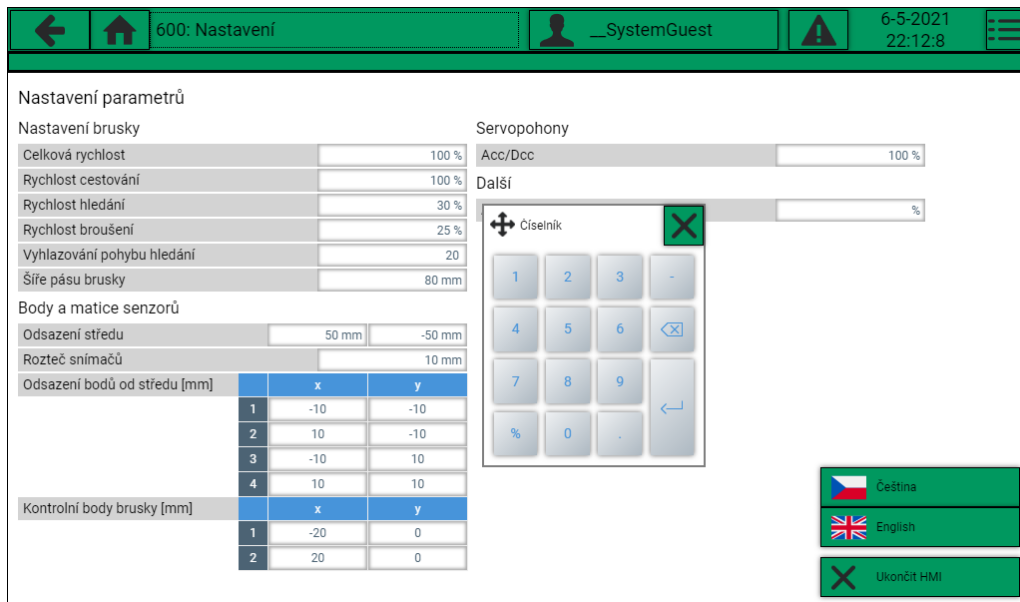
600: Nastavení

__SystemGuest

6-5-2021
22:12:8

Nastavení parametrů

Nastavení brusky

| | |
|---|---|
| Celková rychlost | 100 % |
| Rychlost cestování | 100 % |
| Rychlost hledání | 30 % |
| Rychlost broušení | 25 % |
| Vyhlazování pohybu hledání | 20 |
| Šíře pásu brusky | 80 mm |

Body a matice senzorů

| | | |
|---|---|---|
| Odsazení středu | 50 mm | -50 mm |
| Rozteč snímačů | | 10 mm |

Odsazení bodů od středu [mm]

| | x | y |
|---|---|---|
| 1 | -10 | -10 |
| 2 | 10 | -10 |
| 3 | -10 | 10 |
| 4 | 10 | 10 |

Kontrolní body brusky [mm]

| | x | y |
|---|---|---|
| 1 | -20 | 0 |
| 2 | 20 | 0 |

Servopohony

| | |
|---|---|
| Acc/Dcc | 100 % |

Další

%

Číselník

1 2 3 -
4 5 6
7 8 9
% 0 .

Čeština

English

Ukončit HMI